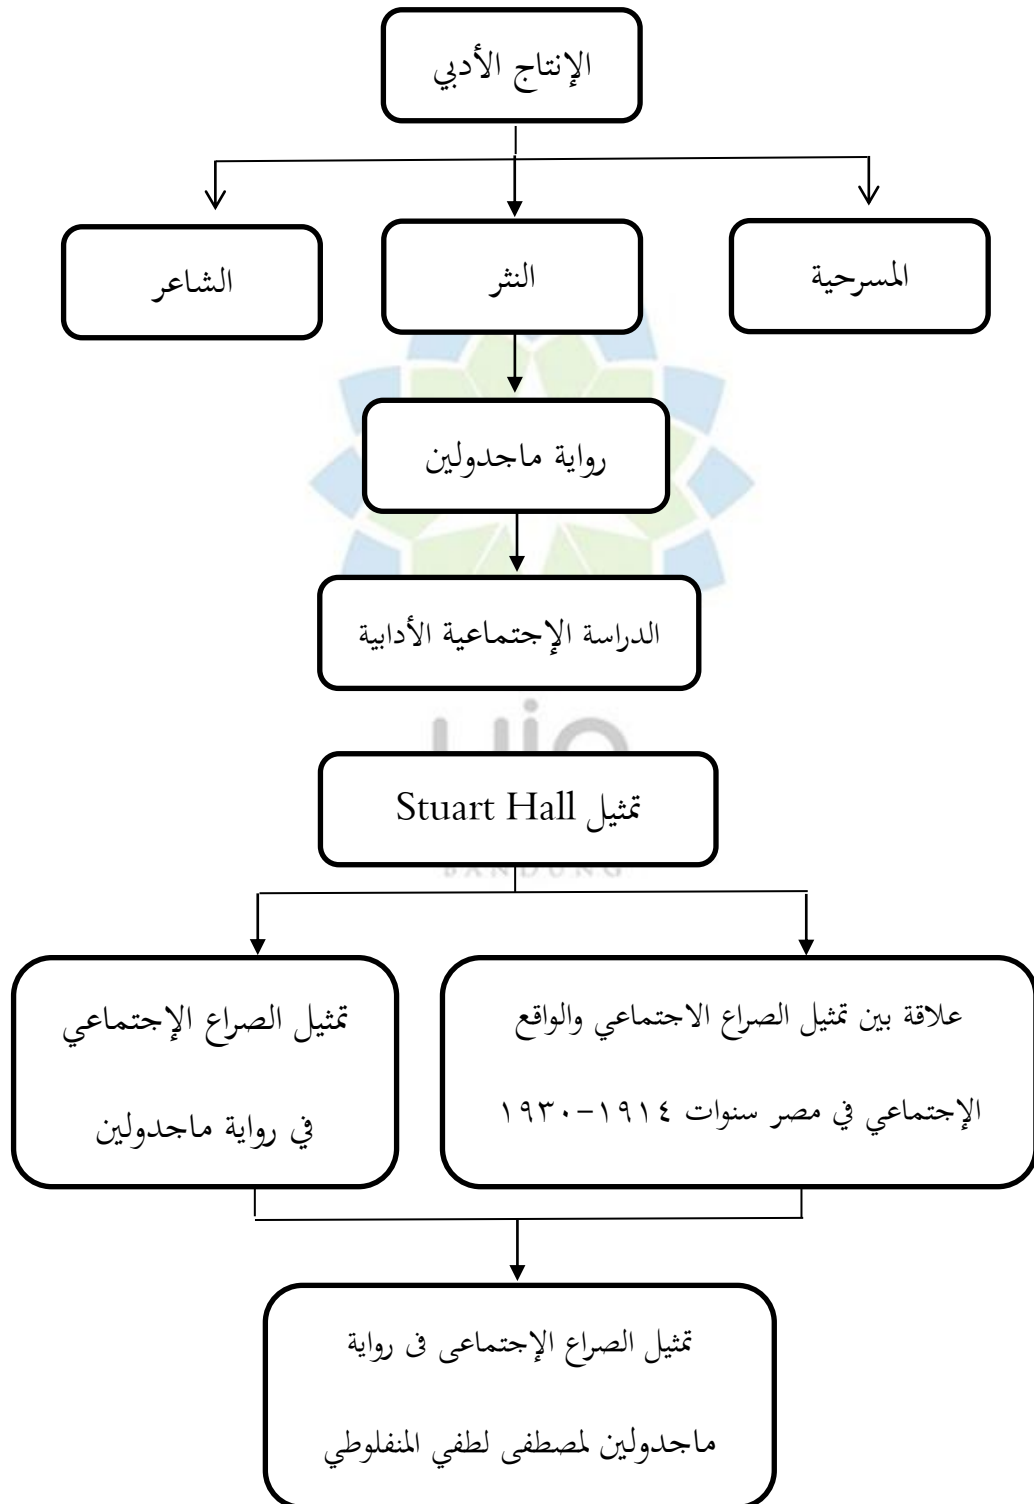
الإنتاج الأدبي

المسرحية

النثر

الشاعر

رواية ماجدولين

الدراسة الإجتماعية الأدابية

تمثيل Stuart Hall

علاقة بين تمثيل الصراع الاجتماعي والواقع الإجتماعي في مصر سنوات ١٩١٤-١٩٣٠

تمثيل الصراع الإجتماعي في رواية ماجدولين

تمثيل الصراع الإجتماعى فى رواية ماجدولين لمصطفى لطفي المنفلوطي